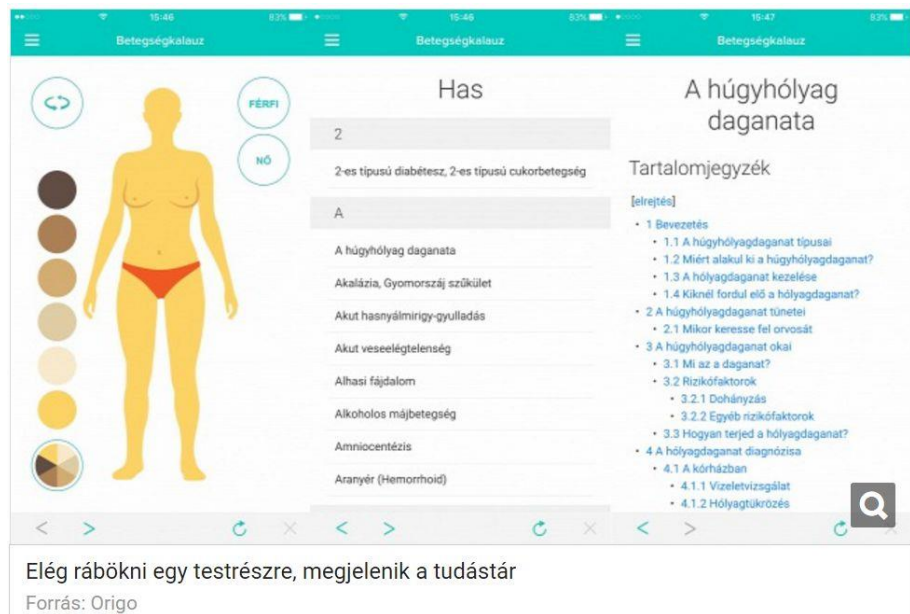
15:46 83%
Betegségkalauz
FÉRFI
NŐ

15:46 83%
Betegségkalauz
Has
2
2-es típusú diabétesz, 2-es típusú cukorbetegség
A
A húgyhólyag daganata
Akalázia, Gyomorszáj szűkület
Akut hasnyálmirigy-gyulladás
Akut veseelégtelenség
Alhasi fájdalom
Alkoholos májbetegség
Amniocentézis
Aranyér (Hemorrhoid)

15:47 83%
Betegségkalauz
A húgyhólyag daganata
Tartalomjegyzék
[elrejtés]
• 1 Bevezetés
• 1.1 A húgyhólyagdaganat típusai
• 1.2 Miért alakul ki a húgyhólyagdaganat?
• 1.3 A hólyagdaganat kezelése
• 1.4 Kiknél fordul elő a hólyagdaganat?
• 2 A húgyhólyagdaganat tünetei
• 2.1 Mikor keresse fel orvosát
• 3 A húgyhólyagdaganat okai
• 3.1 Mi az a daganat?
• 3.2 Rizikófaktorok
• 3.2.1 Dohányzás
• 3.2.2 Egyéb rizikófaktorok
• 3.3 Hogyan terjed a hólyagdaganat?
• 4 A hólyagdaganat diagnózisa
• 4.1 A kórházban
• 4.1.1 Vizeletvizsgálat
• 4.1.2 Hólyagtükrözés

Elég rábökni egy testrészre, megjelenik a tudástár
Forrás: Origo